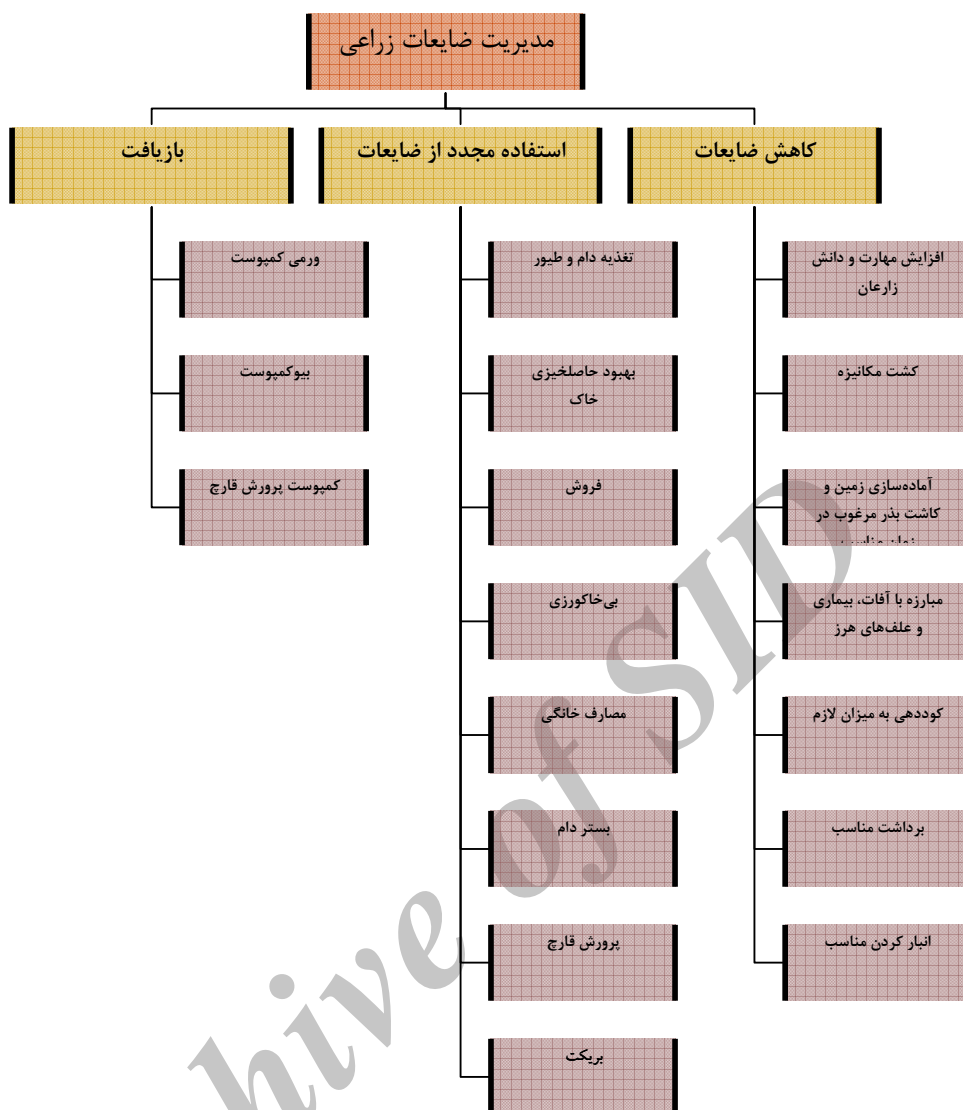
مدیریت ضایعات زراعی

کاهش ضایعات

افزایش مهارت و دانش زارعان

کشت مکانیزه

آماده‌سازی زمین و کاشت بذر مرغوب در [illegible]

مبارزه با آفات، بیماری و علف‌های هرز

کوددهی به میزان لازم

برداشت مناسب

انبار کردن مناسب

استفاده مجدد از ضایعات

تغذیه دام و طیور

بهبود حاصلخیزی خاک

فروش

بی‌خاکورزی

مصارف خانگی

بستر دام

پرورش قارچ

بریکت

بازیافت

ورمی کمپوست

بیوکمپوست

کمپوست پرورش قارچ

Archive of SID